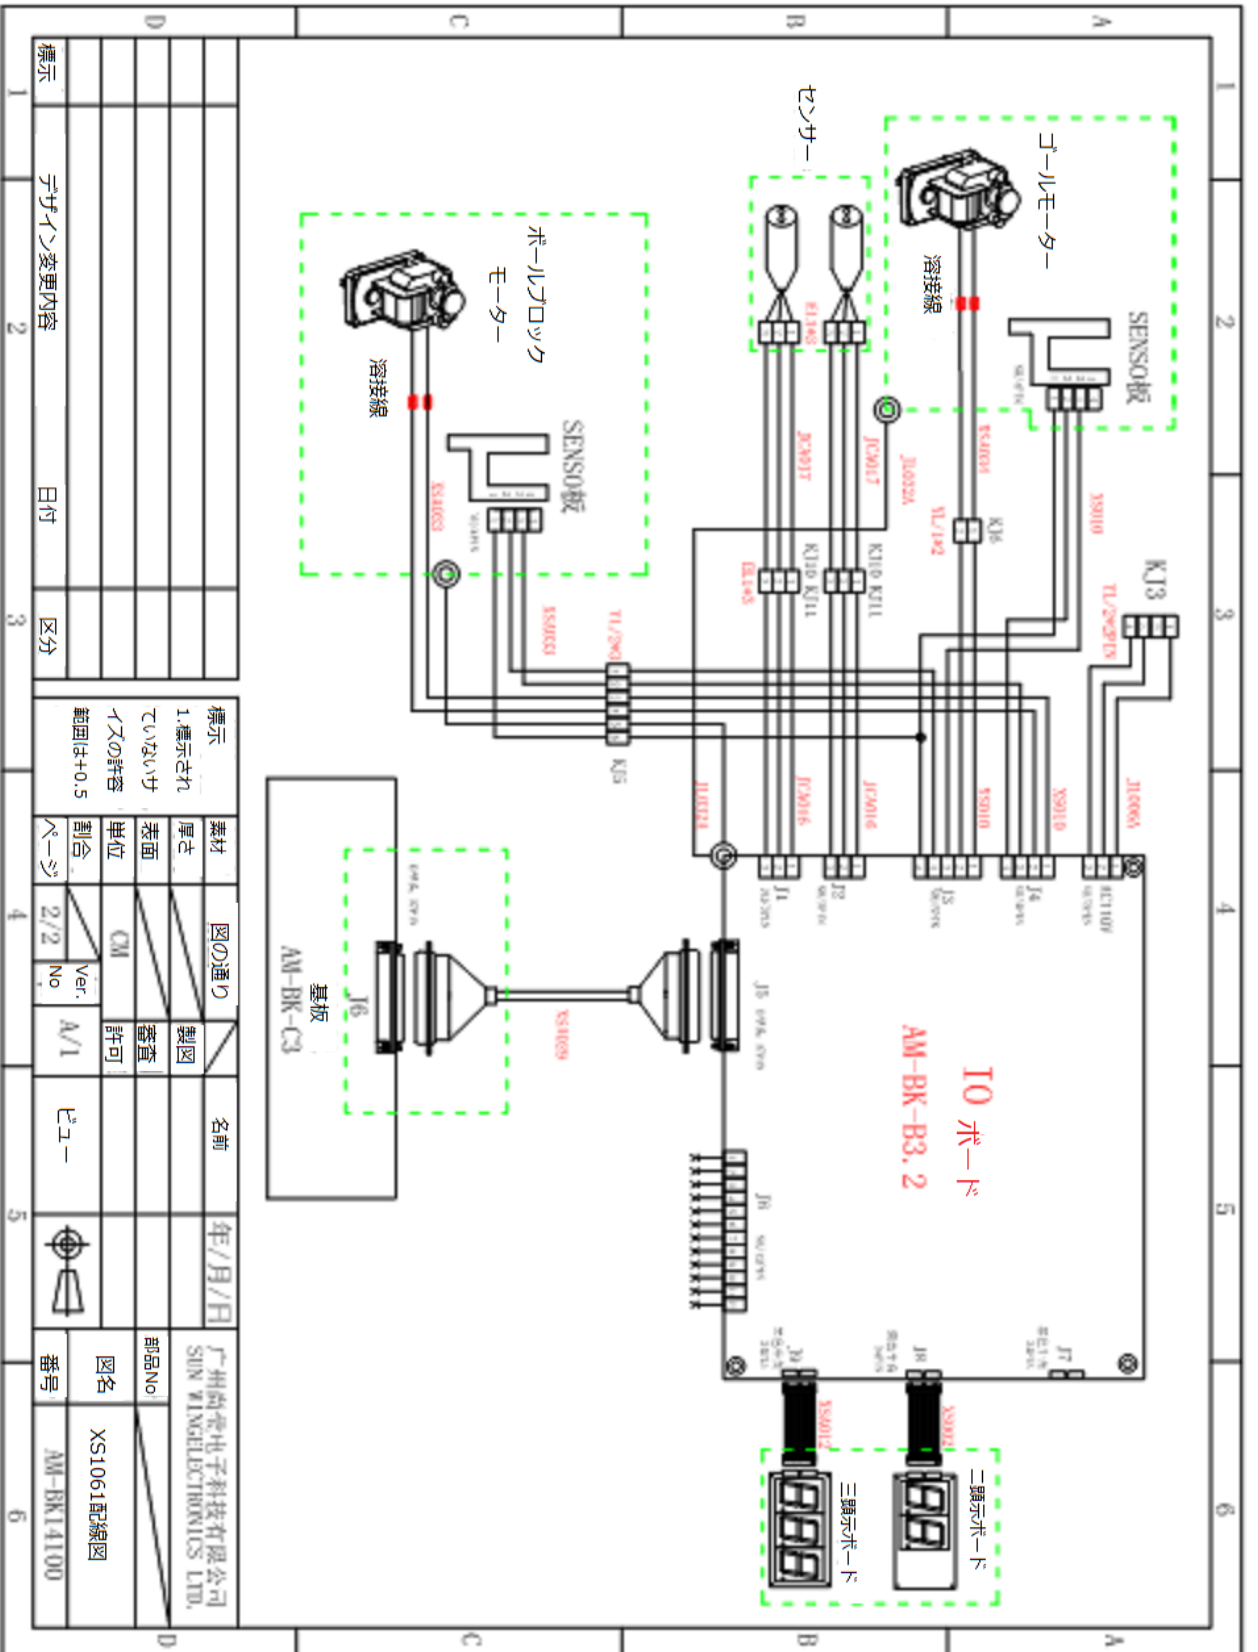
D C B A
1 2 3 4 5 6

標示
デザイン変更内容
日付
区分

標示
1.標示されていないサイズの許容範囲は+0.5

素材 図の通り
厚さ
表面
単位 CM
割合
ページ 2/2
Ver.
No
製図
審査
許可
A/1
名前
年/月/日
ビュー

广州尚帝电子科技有限公司
SUN WINGELECTRONICS LTD.
部品No
図名 XS1061配線図
番号 AM-BK14100

センサー
ゴールモーター
溶接線
SENSO板
ボールブロックモーター
溶接線
SENSO板
XS4003
XS4003
TL/2W3
XS4004
TL/1W2
KJ6
XS010
TL/2W3P3
KJ3
JC4017
JC4017
JL0328
EL145
EL145
KJ10 KJ11
KJ10 KJ11
KJ5
JL0328
JC4016
JC4016
XS010
XS010
JL0065
J1
J2
J3
J4
KC110V
IO ボード
AM-BK-B3.2
J5
XS1009
J6
基板
AM-BK-C3
J6
J7
J8
J9
XS002
XS0012
二頭示ボード
三頭示ボード